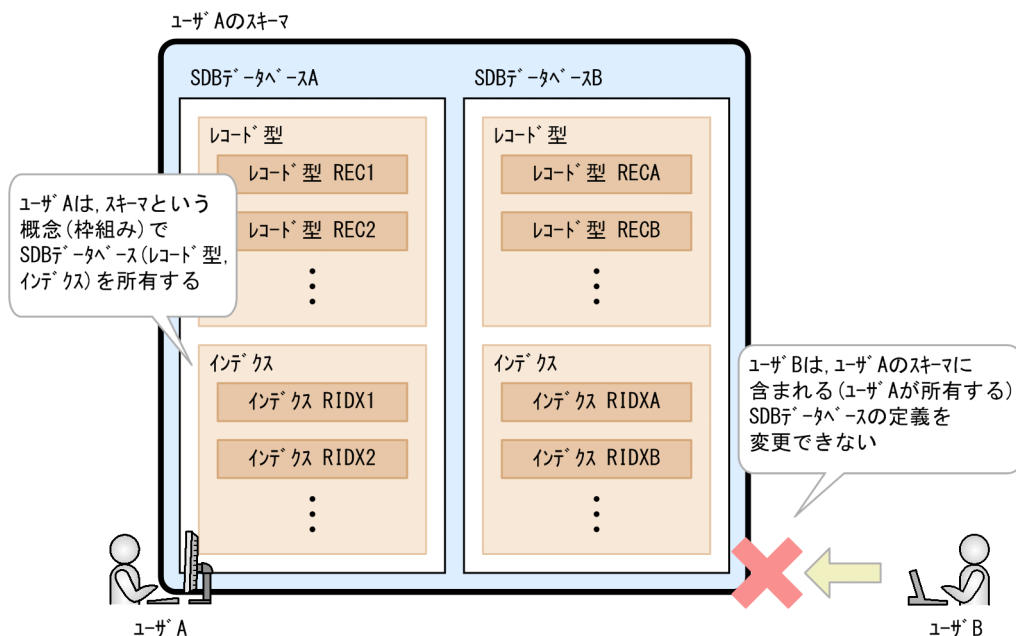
ユーザAのスキーマ

SDBデータベースA

レコード型

レコード型 REC1

レコード型 REC2

インデクス

インデクス RIDX1

インデクス RIDX2

SDBデータベースB

レコード型

レコード型 RECA

レコード型 RECB

インデクス

インデクス RIDXA

インデクス RIDXB

ユーザAは，スキーマという概念（枠組み）でSDBデータベース（レコード型，インデクス）を所有する

ユーザBは，ユーザAのスキーマに含まれる（ユーザAが所有する）SDBデータベースの定義を変更できない

ユーザA

ユーザB